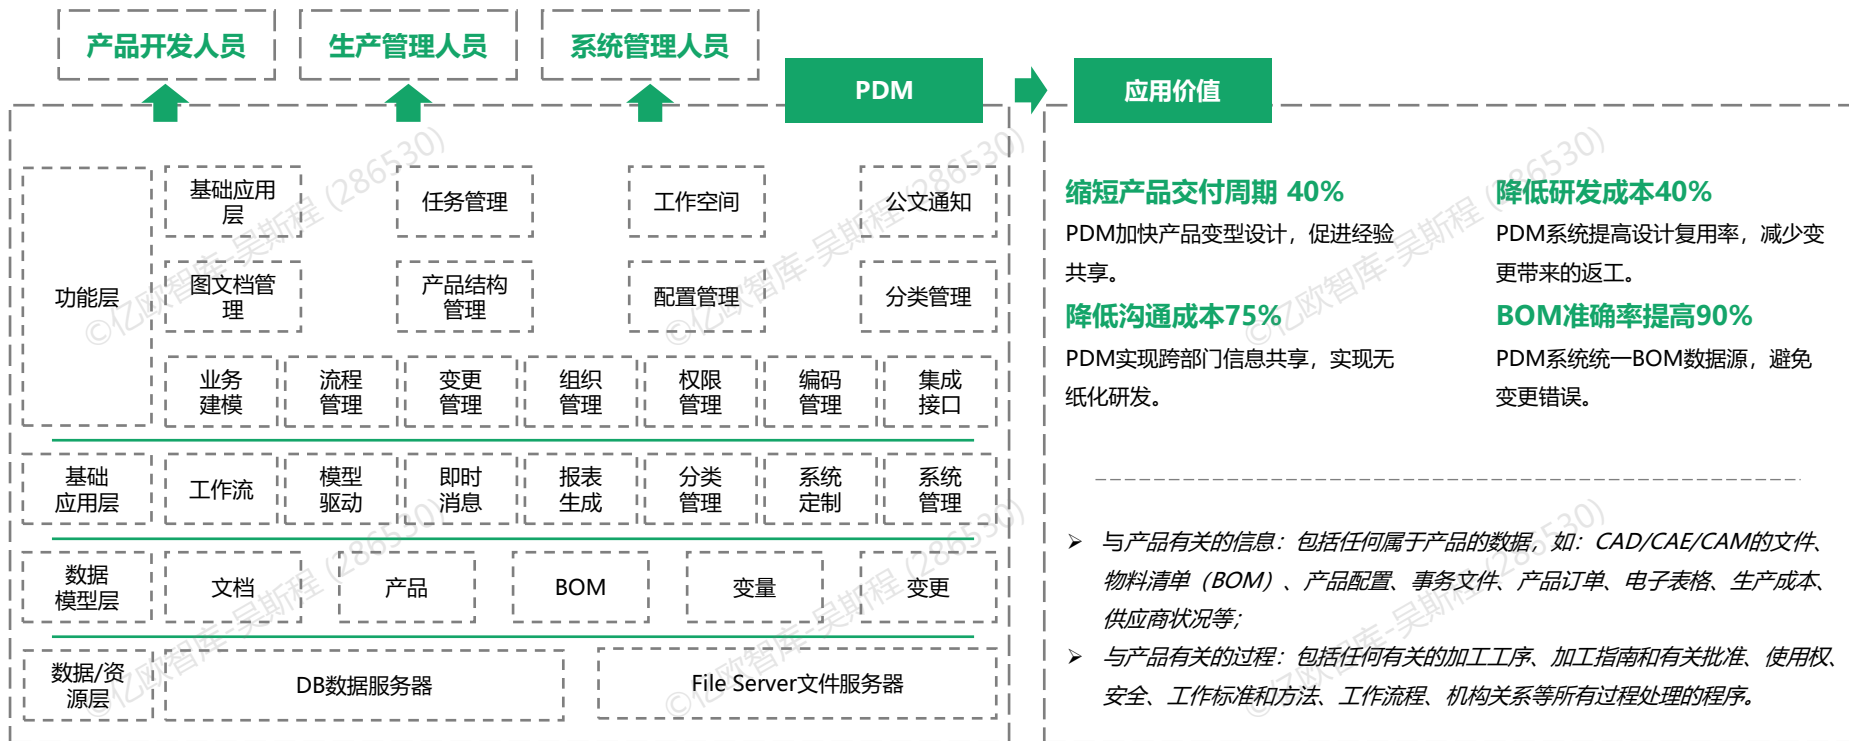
产品开发人员

生产管理人员

系统管理人员

PDM

应用价值

功能层

基础应用层

任务管理

工作空间

公文通知

图文档管理

产品结构管理

配置管理

分类管理

业务建模

流程管理

变更管理

组织管理

权限管理

编码管理

集成接口

基础应用层

工作流

模型驱动

即时消息

报表生成

分类管理

系统定制

系统管理

数据模型层

文档

产品

BOM

变量

变更

数据/资源层

DB数据服务器

File Server文件服务器

缩短产品交付周期 40%

PDM加快产品变型设计，促进经验共享。

降低研发成本40%

PDM系统提高设计复用率，减少变更带来的返工。

降低沟通成本75%

PDM实现跨部门信息共享，实现无纸化研发。

BOM准确率提高90%

PDM系统统一BOM数据源，避免变更错误。

➢ 与产品有关的信息：包括任何属于产品的数据，如：CAD/CAE/CAM的文件、物料清单（BOM）、产品配置、事务文件、产品订单、电子表格、生产成本、供应商状况等；

➢ 与产品有关的过程：包括任何有关的加工工序、加工指南和有关批准、使用权、安全、工作标准和方法、工作流程、机构关系等所有过程处理的程序。

©亿欧智库-吴斯程 (286530)